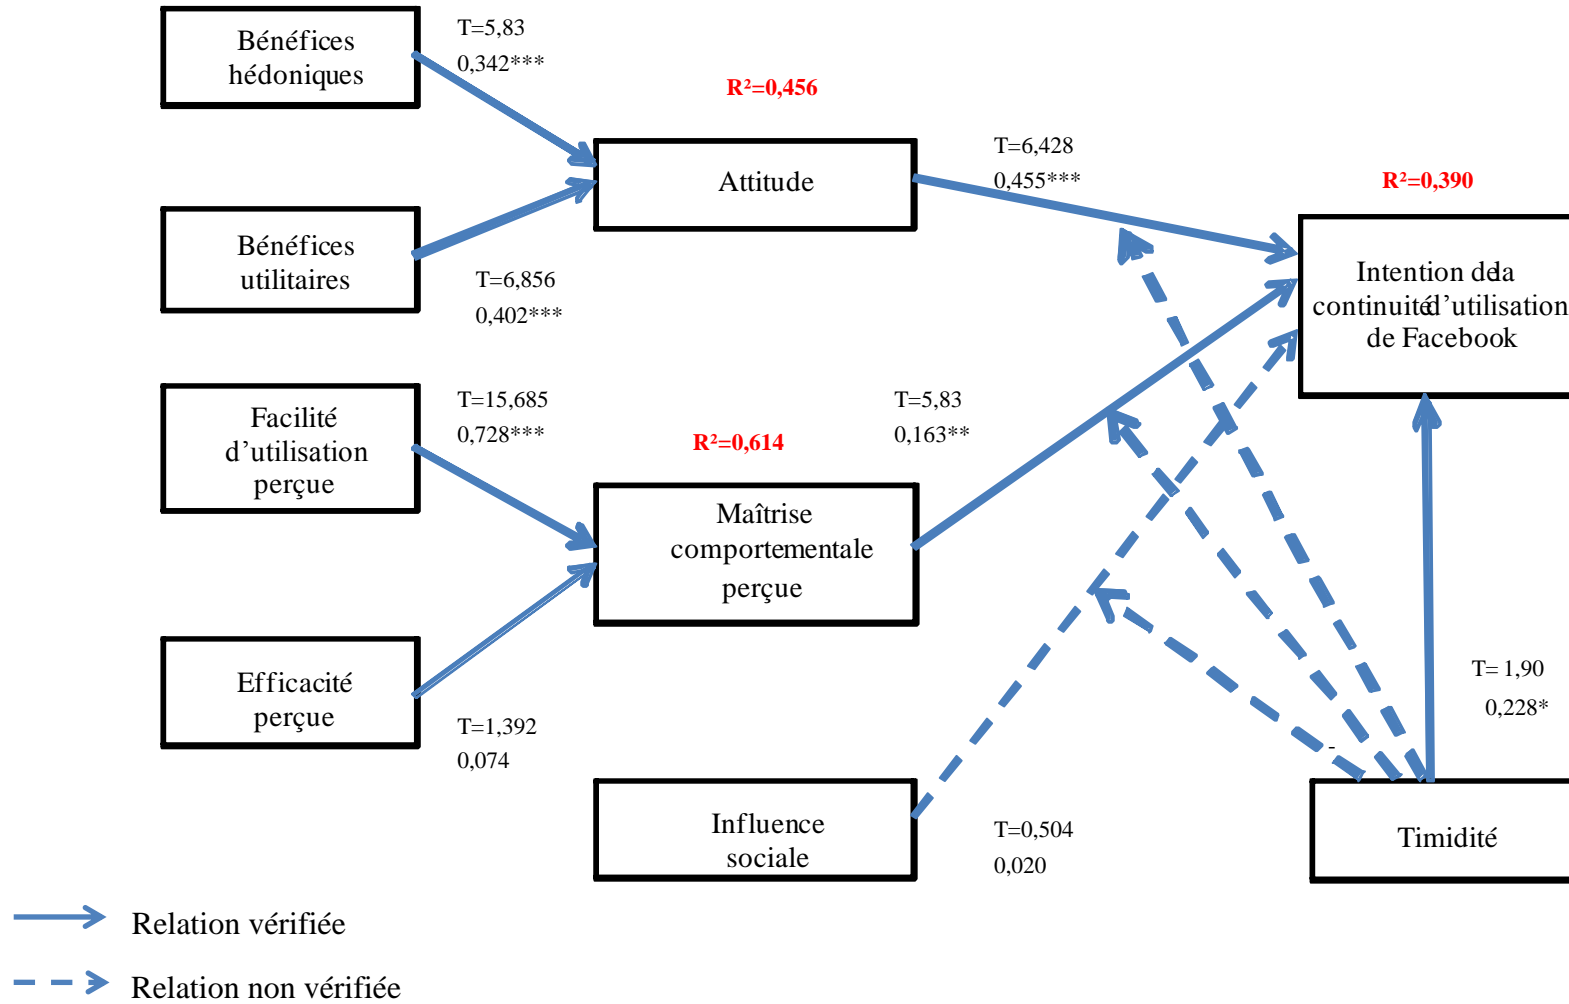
Bénéfices hédoniques

T=5,83
0,342***

R²=0,456

Attitude

T=6,428
0,455***

R²=0,390

Bénéfices utilitaires

T=6,856
0,402***

Intention dela continuitéd'utilisation de Facebook

Facilité d'utilisation perçue

T=15,685
0,728***

R²=0,614

T=5,83
0,163**

Maîtrise comportementale perçue

Efficacité perçue

T=1,392
0,074

T= 1,90
0,228*

Influence sociale

T=0,504
0,020

Timidité

Relation vérifiée

Relation non vérifiée